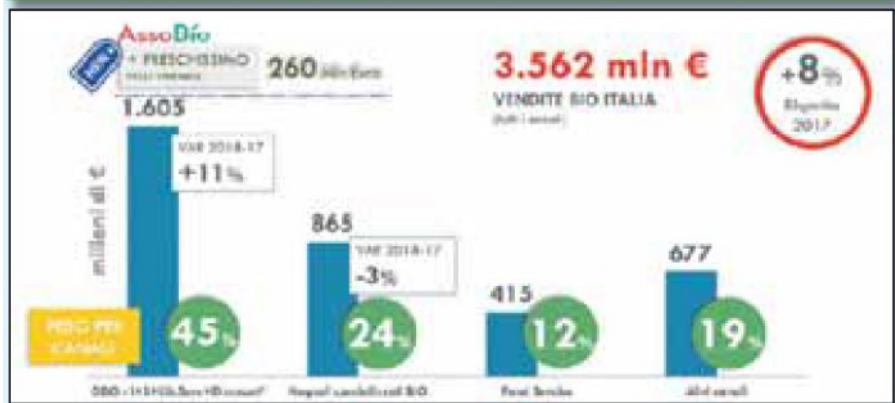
AssoBio

+ FRESCHISSIMO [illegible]

260 Mln Euro

3.562 mln €

VENDITE BIO ITALIA

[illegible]

+8%

Rispetto 2017

1.605

VAR 2018-17

+11%

milioni di €

865

VAR 2018-17

-3%

415

677

PESO PER CANALE

45%

24%

12%

19%

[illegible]

Negozi specializzati BIO

Fuori Familia

Altri canali